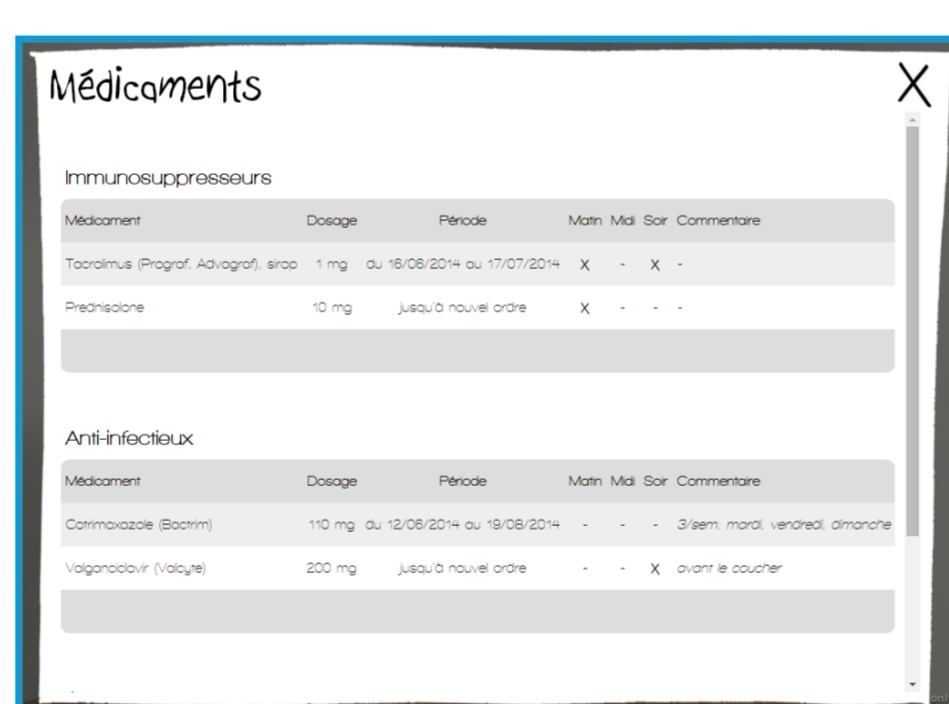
Médicaments

X

Immunosuppresseurs

| Médicament | Dosage | Période | Matin | Midi | Soir | Commentaire |
|---|---|---|---|---|---|---|
| Tacrolimus (Prograf, Advagraf), sirop | 1 mg | du 16/06/2014 au 17/07/2014 | X | - | X | - |
| Prednisolone | 10 mg | jusqu'à nouvel ordre | X | - | - | - |
| | | | | | | |

Anti-infectieux

| Médicament | Dosage | Période | Matin | Midi | Soir | Commentaire |
|---|---|---|---|---|---|---|
| Cotrimoxazole (Bactrim) | 110 mg | du 12/06/2014 au 19/08/2014 | - | - | - | 3/sem: mardi, vendredi, dimanche |
| Valganciclovir (Valcyte) | 200 mg | jusqu'à nouvel ordre | - | - | X | avant le coucher |
| | | | | | | |